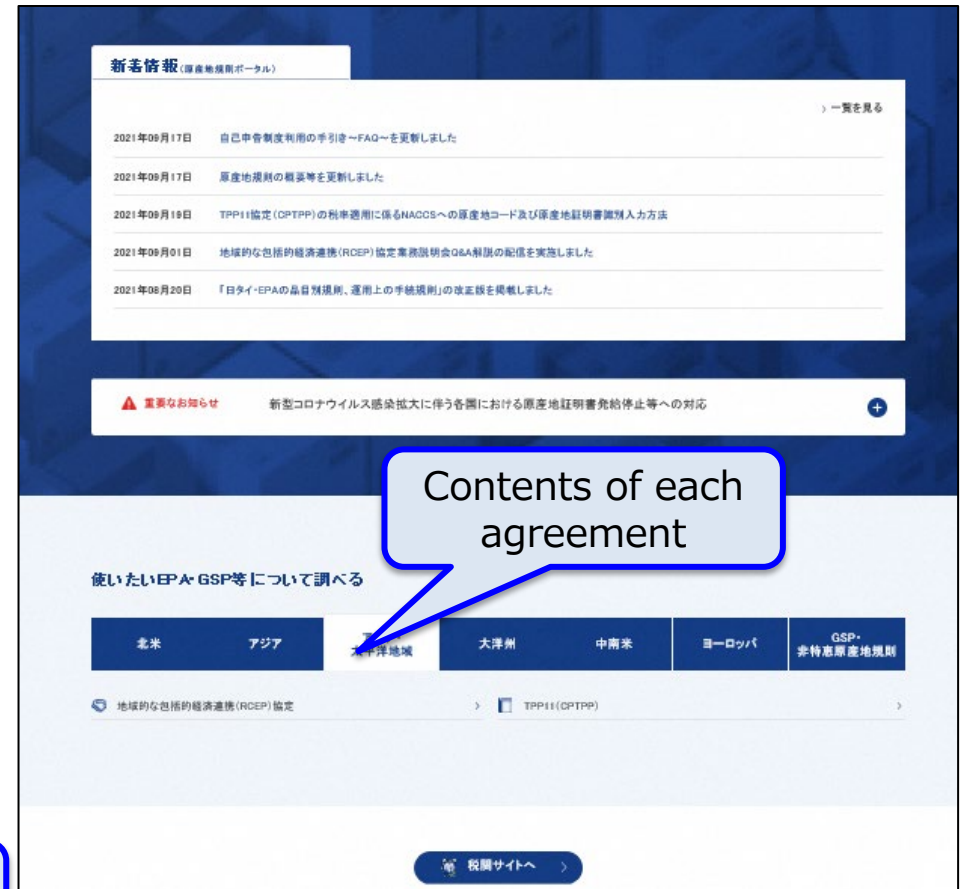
新着情報(原産地規則ポータル)

一覧を見る

2021年09月17日 自己申告制度利用の手引き～FAQ～を更新しました

2021年09月17日 原産地規則の概要等を更新しました

2021年09月15日 TPP11協定(CPTPP)の税率適用に係るNACCSへの原産地コード及び原産地証明書識別入力方法

2021年09月01日 地域的な包括的経済連携(RCEP)協定業務説明会Q&A解説の配信を実施しました

2021年08月20日 「日タイ・EPAの品目別規則、運用上の手続規則」の改正版を掲載しました

重要なお知らせ 新型コロナウイルス感染拡大に伴う各国における原産地証明書発給停止等への対応

Contents of each agreement

使いたいEPA・GSP等について調べる

北米 アジア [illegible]太平洋地域 大洋州 中南米 ヨーロッパ GSP・非特恵原産地規則

地域的な包括的経済連携(RCEP)協定

TPP11(CPTPP)

税関サイトへ